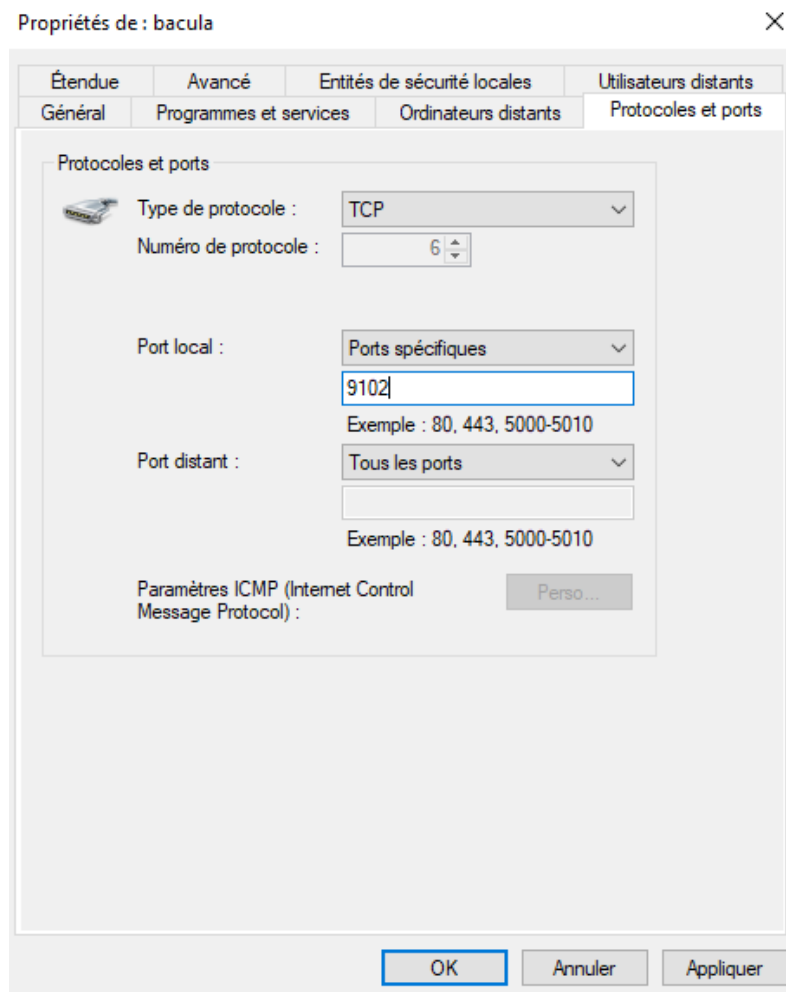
Propriétés de : bacula

×

Étendue | Avancé | Entités de sécurité locales | Utilisateurs distants
Général | Programmes et services | Ordinateurs distants | Protocoles et ports

Protocoles et ports

Type de protocole : TCP

Numéro de protocole : 6

Port local : Ports spécifiques

9102

Exemple : 80, 443, 5000-5010

Port distant : Tous les ports

Exemple : 80, 443, 5000-5010

Paramètres ICMP (Internet Control Message Protocol) :

Perso...

OK | Annuler | Appliquer